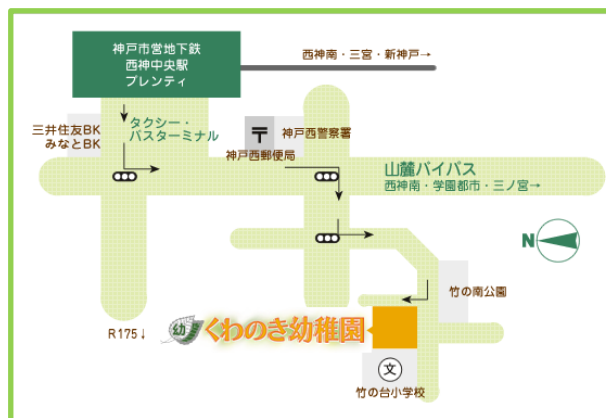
神戸市営地下鉄
西神中央駅
プレンティ

西神南・三宮・新神戸→

三井住友BK
みなとBK

タクシー・
バスターミナル

〒

神戸西警察署

神戸西郵便局

山麓バイパス
西神南・学園都市・三ノ宮→

N

竹の南公園

R175↓

幼 くわのき幼稚園

文

竹の台小学校